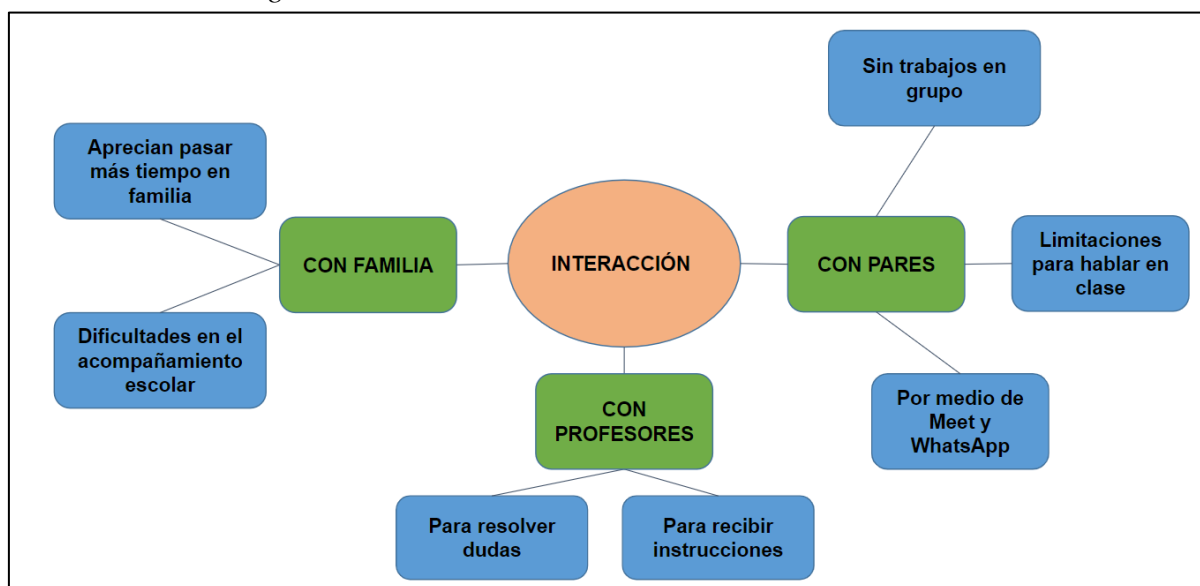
Aprecian pasar más tiempo en familia

Dificultades en el acompañamiento escolar

CON FAMILIA

INTERACCIÓN

CON PROFESORES

Para resolver dudas

Para recibir instrucciones

Sin trabajos en grupo

CON PARES

Limitaciones para hablar en clase

Por medio de Meet y WhatsApp